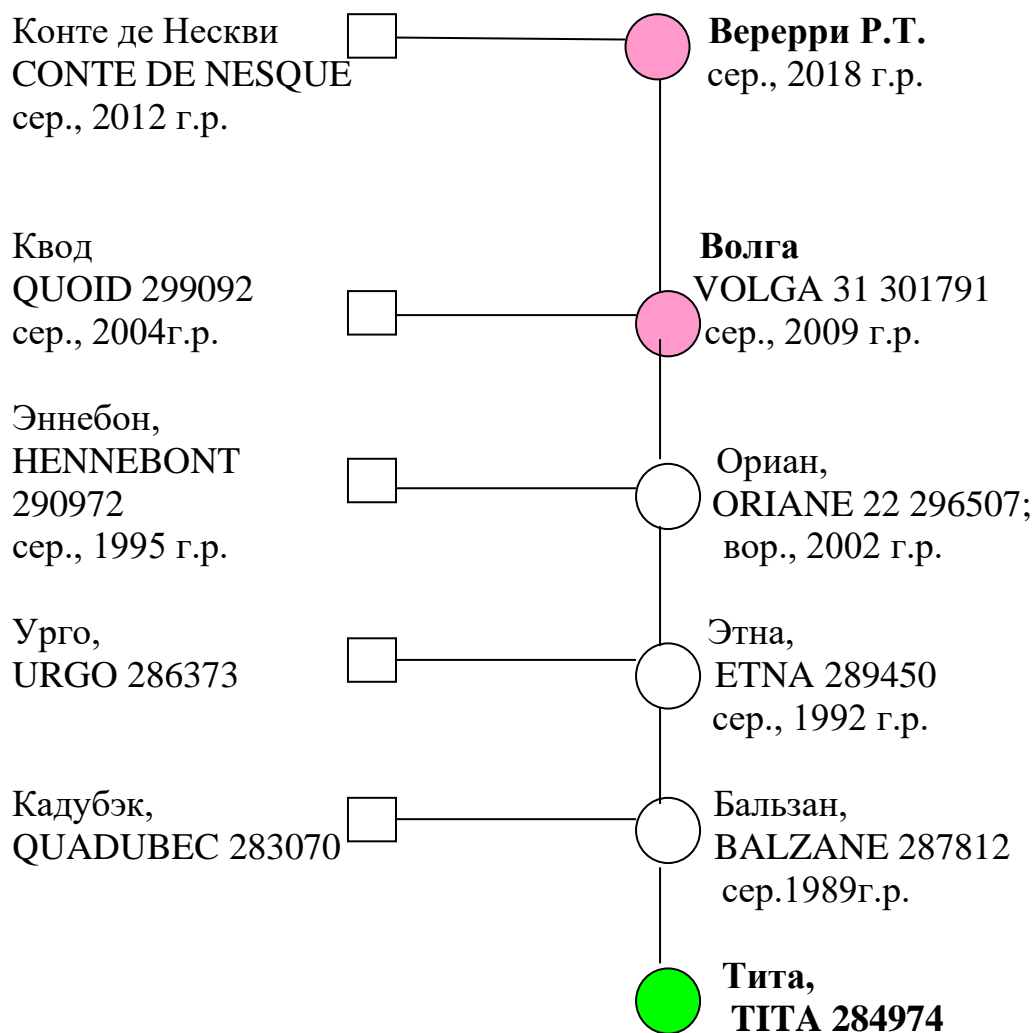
Конте де Нескви
CONTE DE NESQUE
сер., 2012 г.р.

Верерри Р.Т.
сер., 2018 г.р.

Квод
QUOID 299092
сер., 2004г.р.

Волга
VOLGA 31 301791
сер., 2009 г.р.

Эннебон,
HENNEBONT
290972
сер., 1995 г.р.

Ориан,
ORIANE 22 296507;
вор., 2002 г.р.

Урго,
URGO 286373

Этна,
ETNA 289450
сер., 1992 г.р.

Кадубэк,
QUADUBEC 283070

Бальзан,
BALZANE 287812
сер.1989г.р.

Тита,
TITA 284974